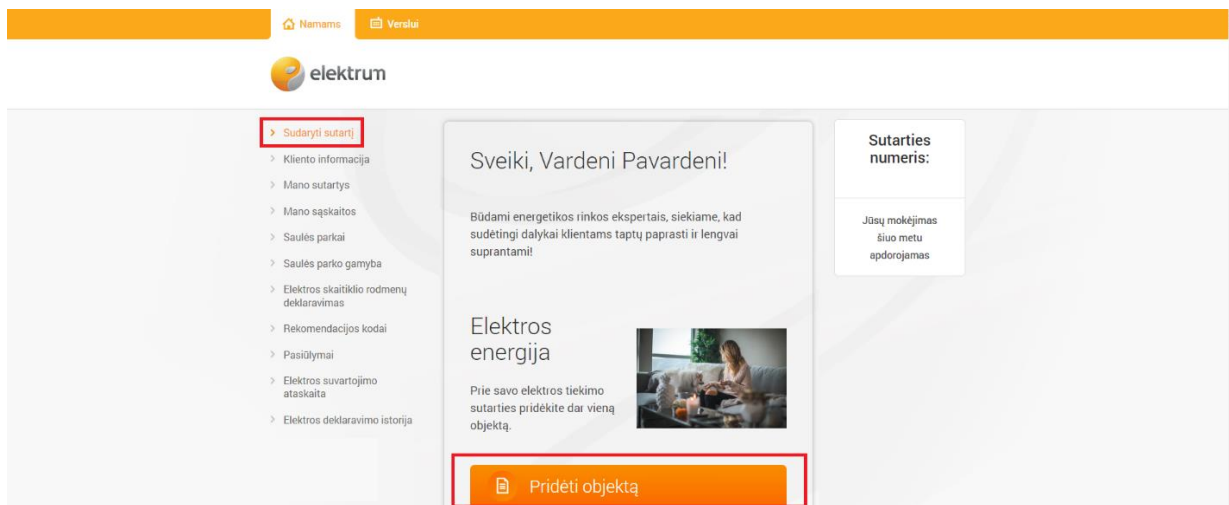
Namams
Verslui

elektrum

> Sudaryti sutartį
> Kliento informacija
> Mano sutartys
> Mano sąskaitos
> Saulės parkai
> Saulės parko gamyba
> Elektros skaitiklio rodmenų deklaravimas
> Rekomendacijos kodai
> Pasiūlymai
> Elektros suvartojimo ataskaita
> Elektros deklaravimo istorija

Sveiki, Vardeni Pavardeni!

Būdami energetikos rinkos ekspertais, siekiame, kad sudėtingi dalykai klientams taptų paprasti ir lengvai suprantami!

Elektros energija

Prie savo elektros tiekimo sutarties pridėkite dar vieną objektą.

Pridėti objektą

Sutarties numeris:

Jūsų mokėjimas šiuo metu apdorojamas